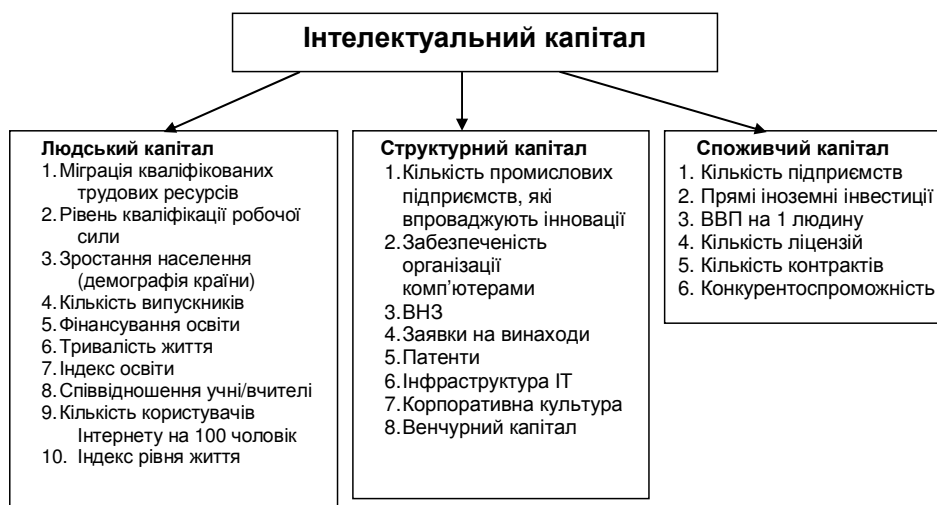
Інтелектуальний капітал

Людський капітал
1. Міграція кваліфікованих трудових ресурсів
2. Рівень кваліфікації робочої сили
3. Зростання населення (демографія країни)
4. Кількість випускників
5. Фінансування освіти
6. Тривалість життя
7. Індекс освіти
8. Співвідношення учні/вчителі
9. Кількість користувачів Інтернету на 100 чоловік
10. Індекс рівня життя

Структурний капітал
1. Кількість промислових підприємств, які впроваджують інновації
2. Забезпеченість організації комп'ютерами
3. ВНЗ
4. Заявки на винаходи
5. Патенти
6. Інфраструктура ІТ
7. Корпоративна культура
8. Венчурний капітал

Споживчий капітал
1. Кількість підприємств
2. Прямі іноземні інвестиції
3. ВВП на 1 людину
4. Кількість ліцензій
5. Кількість контрактів
6. Конкурентоспроможність